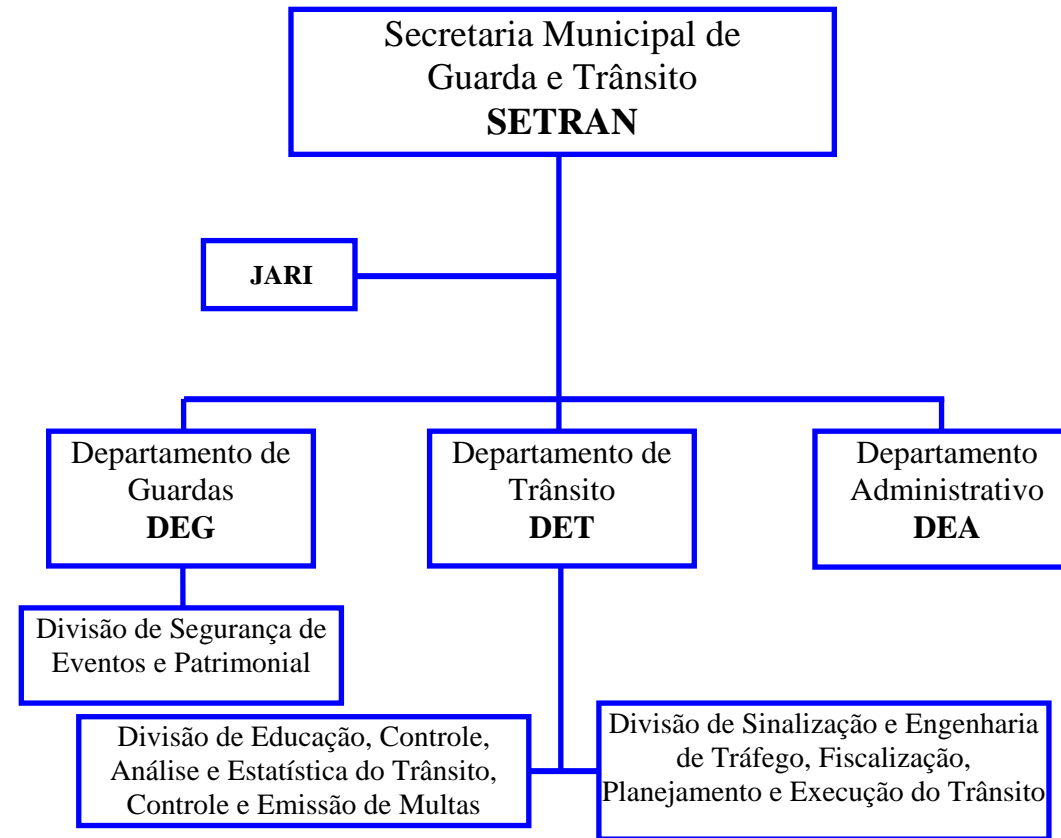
Secretaria Municipal de Guarda e Trânsito
**SETRAN**

**JARI**

Departamento de Guardas
**DEG**

Departamento de Trânsito
**DET**

Departamento Administrativo
**DEA**

Divisão de Segurança de Eventos e Patrimonial

Divisão de Educação, Controle, Análise e Estatística do Trânsito, Controle e Emissão de Multas

Divisão de Sinalização e Engenharia de Tráfego, Fiscalização, Planejamento e Execução do Trânsito